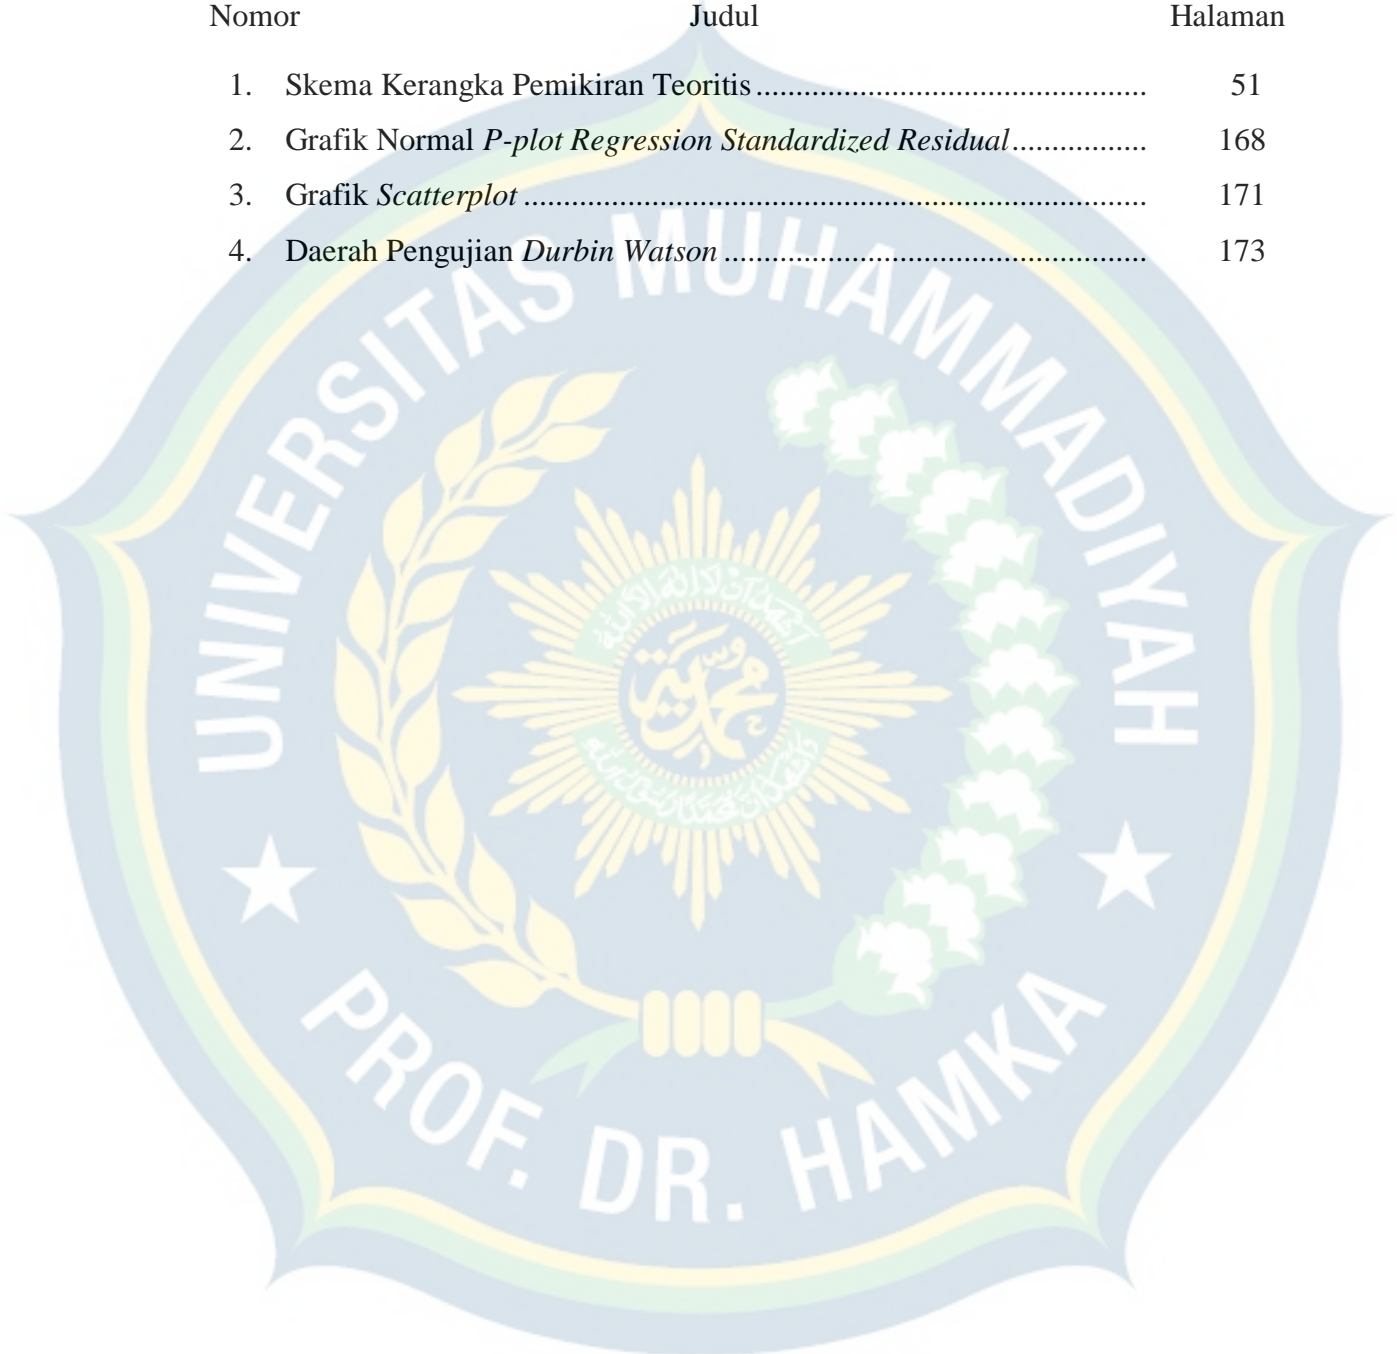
| Nomor | Judul | Halaman |
|---|---|---|
| 1. | Skema Kerangka Pemikiran Teoritis | 51 |
| 2. | Grafik Normal *P-plot Regression Standardized Residual* | 168 |
| 3. | Grafik *Scatterplot* | 171 |
| 4. | Daerah Pengujian *Durbin Watson* | 173 |

UNIVERSITAS MUHAMMADIYAH

PROF. DR. HAMKA